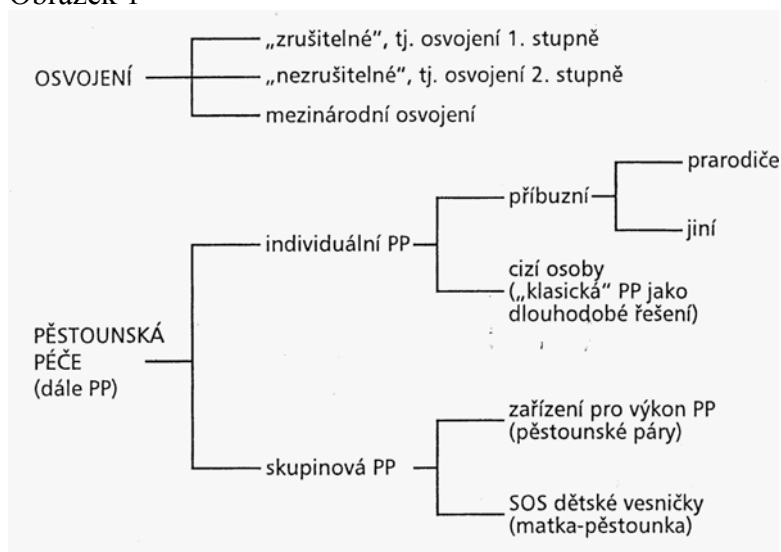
Obrázek 1

OSVOJENÍ

„zrušitelné", tj. osvojení 1. stupně

„nezrušitelné", tj. osvojení 2. stupně

mezinárodní osvojení

PĚSTOUNSKÁ PÉČE (dále PP)

individuální PP

příbuzní

prarodiče

jiní

cizí osoby („klasická" PP jako dlouhodobé řešení)

skupinová PP

zařízení pro výkon PP (pěstounské páry)

SOS dětské vesničky (matka-pěstounka)